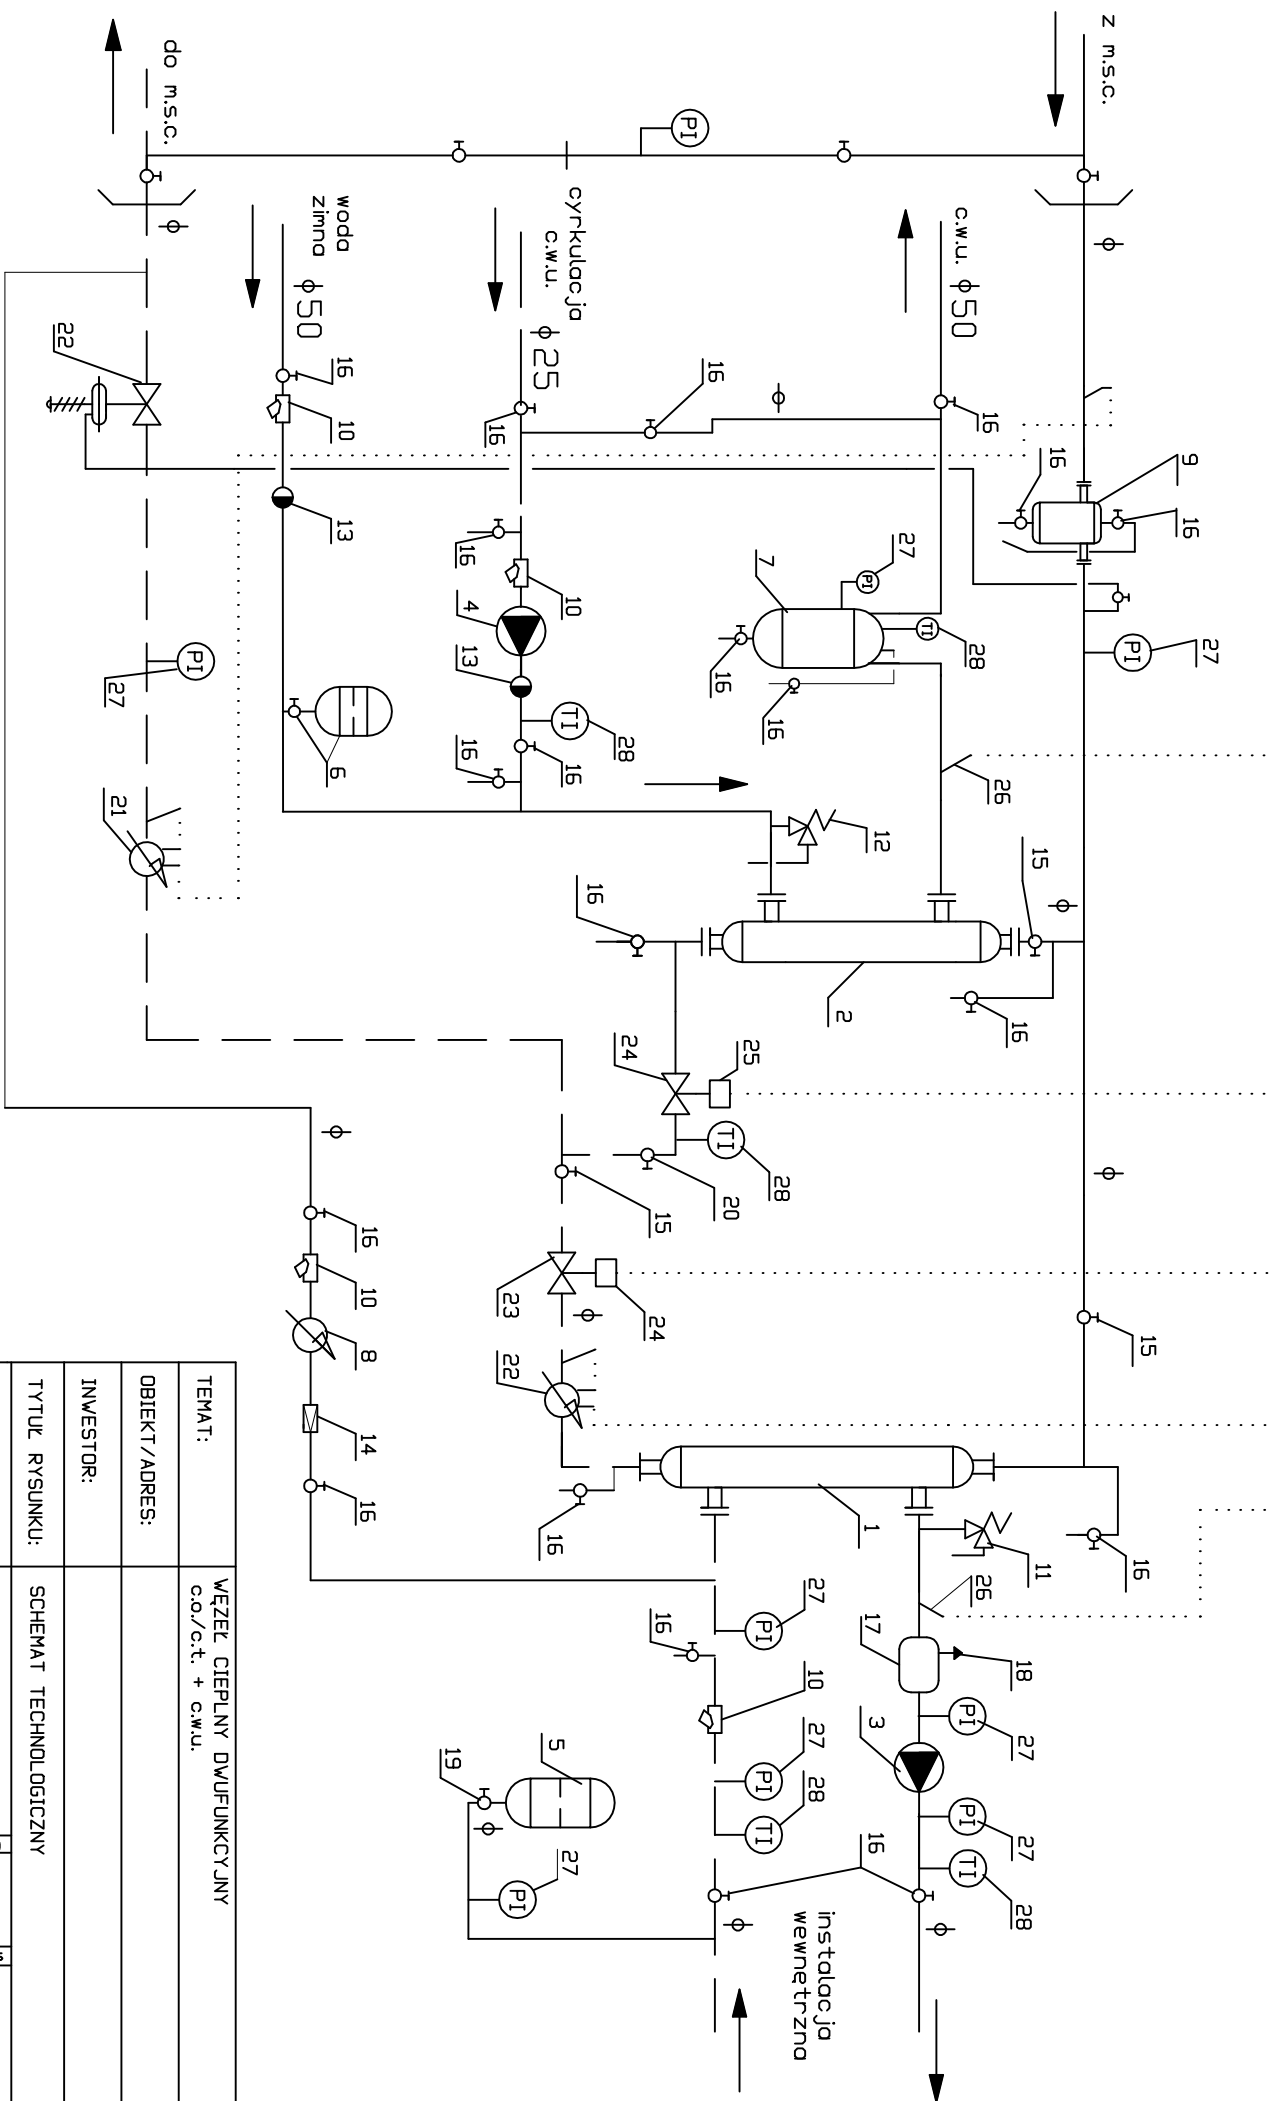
z m.s.c.

do m.s.c.

PI

c.w.u. $\phi$50

cyrkulacja c.w.u. $\phi$25

woda zimna $\phi$50

16
10
16
16
16
13
9
16
16
27
PI
7
27
PI
TI
28
16
16
10
4
13
TI
28
16
16
6
26
PI
27
22
21
12
15
16
2
16
24
25
TI
28
20
15
16
10
8
14
16
23
24
22
15
1
16
11
16
26
17
18
PI
27
3
PI
27
TI
28
16
27
PI
16
10
27
PI
28
TI
5
19
27
PI

instalacja wewnętrzna

TEMAT: WĘZEŁ CIEPLNY DWUFUNKCYJNY c.o./c.t. + c.w.u.
OBIEKT/ADRES:
INWESTOR:
TYTUŁ RYSUNKU: SCHEMAT TECHNOLOGICZNY